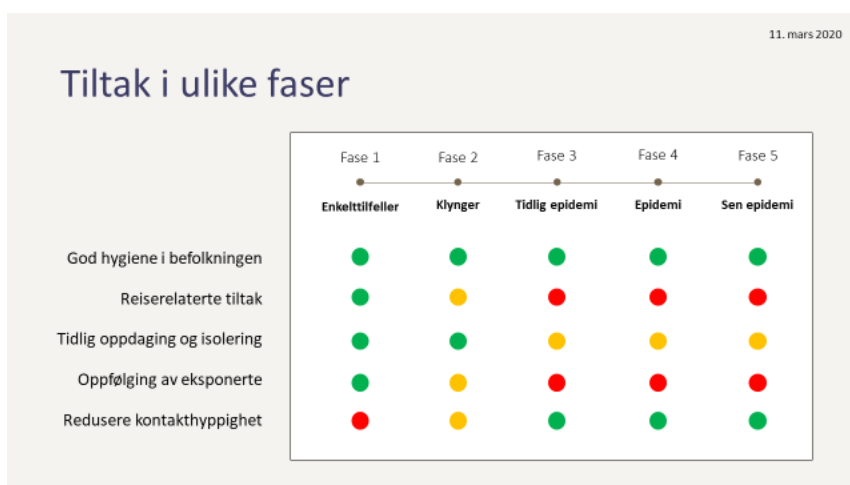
11. mars 2020

Tiltak i ulike faser

| | Fase 1 Enkelttilfeller | Fase 2 Klynger | Fase 3 Tidlig epidemi | Fase 4 Epidemi | Fase 5 Sen epidemi |
|---|---|---|---|---|---|
| God hygiene i befolkningen | | | | | |
| Reiserelaterte tiltak | | | | | |
| Tidlig oppdaging og isolering | | | | | |
| Oppfølging av eksponerte | | | | | |
| Redusere kontakthyppighet | | | | | |